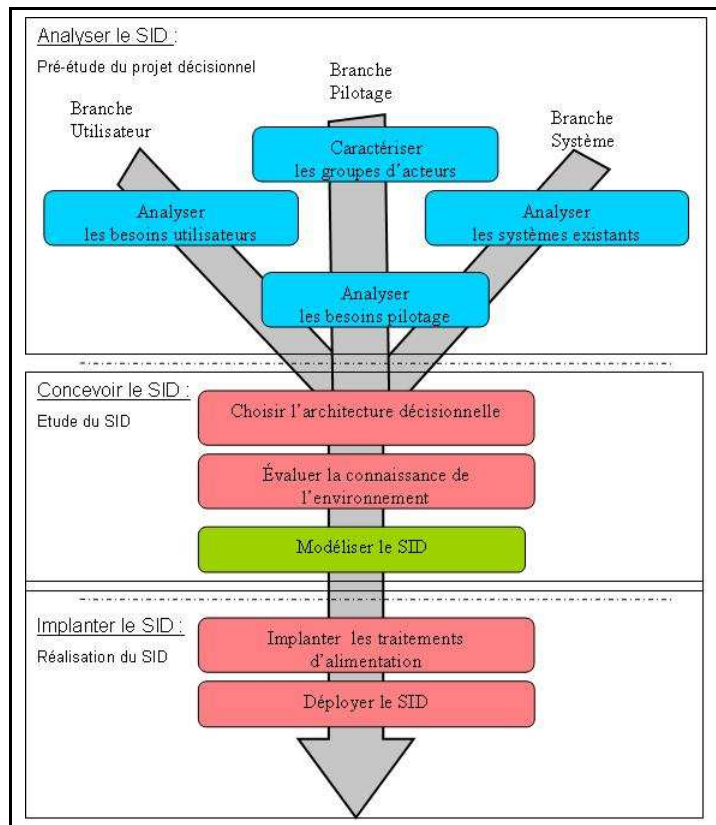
Analyser le SID :

Pré-étude du projet décisionnel

Branche Pilotage

Branche Utilisateur

Branche Système

Caractériser les groupes d'acteurs

Analyser les besoins utilisateurs

Analyser les systèmes existants

Analyser les besoins pilotage

Concevoir le SID :

Etude du SID

Choisir l'architecture décisionnelle

Évaluer la connaissance de l'environnement

Modéliser le SID

Implanter le SID :

Réalisation du SID

Implanter les traitements d'alimentation

Déployer le SID